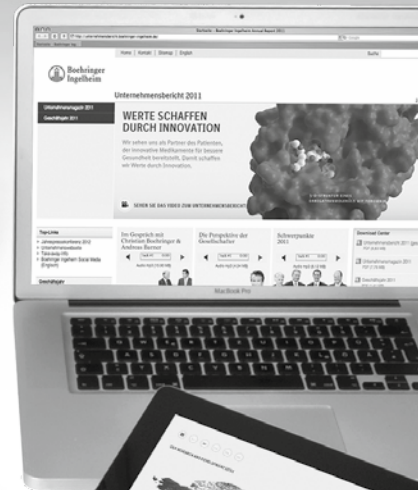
Boehringer - Boehringer Ingelheim Annual Report 2011

Home | Kontakt | Sitemap | English

Suche

Boehringer Ingelheim

Unternehmensbericht 2011

Unternehmensmagazin 2011

Geschäftsjahr 2011

WERTE SCHAFFEN DURCH INNOVATION

Wir sehen uns als Partner des Patienten, der innovative Medikamente für bessere Gesundheit bereitstellt. Damit schaffen wir Werte durch Innovation.

SEHEN SIE DAS VIDEO ZUM UNTERNEHMENSBERICHT

Top-Links

Jahrespressekonferenz 2012

Unternehmensvideos

Tätowierung-Info

Boehringer Ingelheim Social Media (English)

Geschäftsjahr

Im Gespräch mit Christian Boehringer & Andreas Barner

Die Perspektive der Gesellschafter

Schwerpunkte 2011

Download Center

Unternehmensbericht 2011 (ges

Unternehmensmagazin 2011

Geschäftsjahr 2011

MacBook Pro